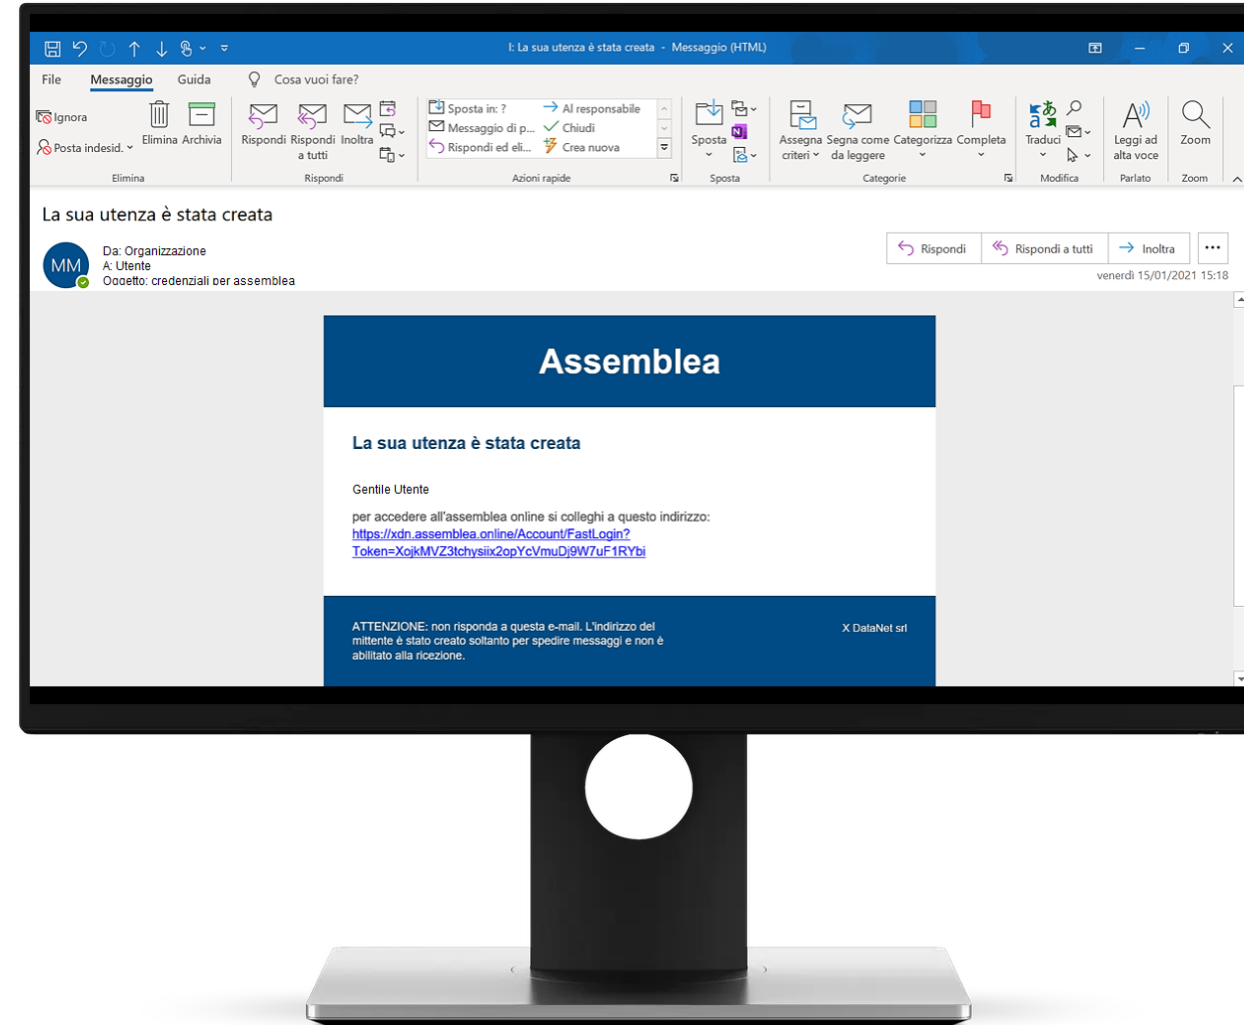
I: La sua utenza è stata creata - Messaggio (HTML)

File Messaggio Guida Cosa vuoi fare?

Ignora
Posta indesid.
Elimina Archivia
Elimina

Rispondi Rispondi a tutti Inoltra
Rispondi

Sposta in: ?
Messaggio di p...
Rispondi ed eli...
Al responsabile
Chiudi
Crea nuova
Azioni rapide

Sposta
Sposta

Assegna criteri
Segna come da leggere
Categorizza
Completa
Categorie

Traduci
Modifica

Leggi ad alta voce
Parlato

Zoom
Zoom

La sua utenza è stata creata

MM
Da: Organizzazione
A: Utente
Oggetto: credenziali per assemblea

Rispondi Rispondi a tutti Inoltra ···
venerdì 15/01/2021 15:18

Assemblea

La sua utenza è stata creata

Gentile Utente

per accedere all'assemblea online si colleghi a questo indirizzo:
https://xdn.assemblea.online/Account/FastLogin?Token=XojkMVZ3tchysiix2opYcVmuDj9W7uF1RYbi

ATTENZIONE: non risponda a questa e-mail. L'indirizzo del mittente è stato creato soltanto per spedire messaggi e non è abilitato alla ricezione.

X DataNet srl